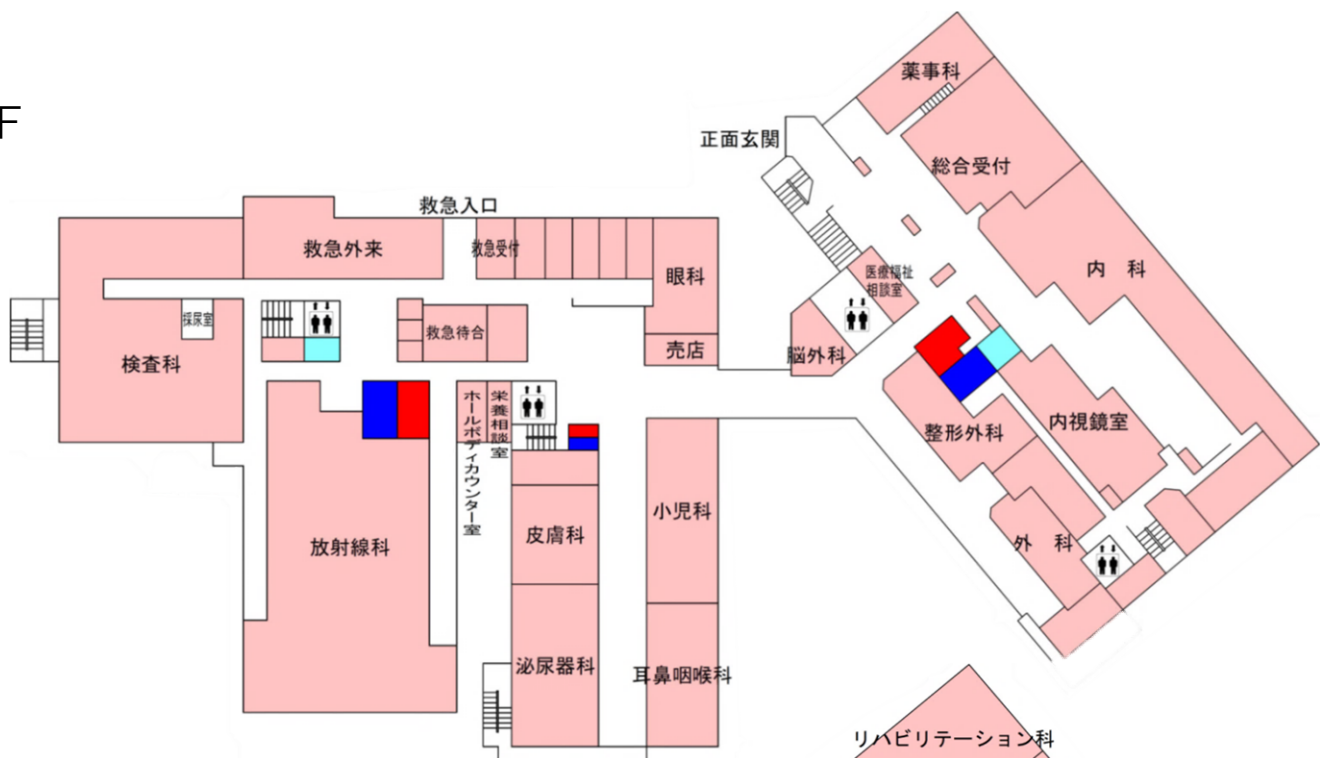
F

薬事科

正面玄関

総合受付

救急入口

救急外来

救急受付

眼科

医療福祉相談室

内　科

採尿室

救急待合

売店

脳外科

検査科

ホールボディカウンター室

栄養相談室

整形外科

内視鏡室

小児科

放射線科

皮膚科

外　科

泌尿器科

耳鼻咽喉科

リハビリテーション科